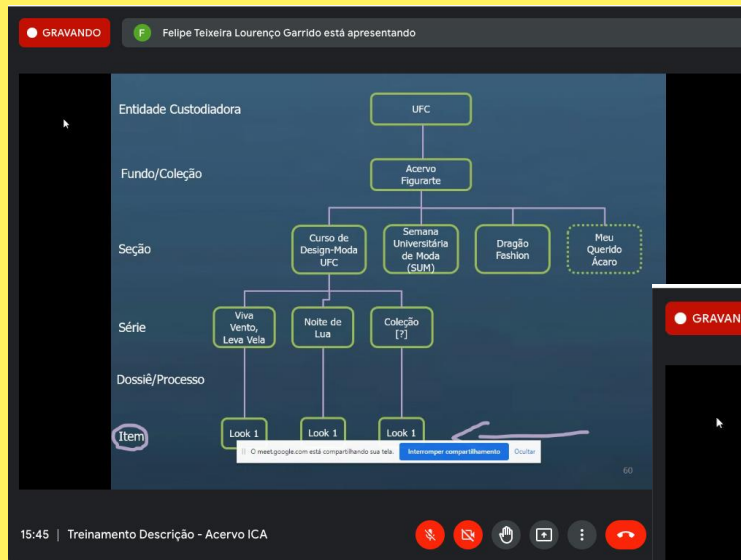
GRAVANDO

F Felipe Teixeira Lourenço Garrido está apresentando

Entidade Custodiadora

UFC

Fundo/Coleção

Acervo Figurarte

Seção

Curso de Design-Moda UFC

Semana Universitária de Moda (SUM)

Dragão Fashion

Meu Querido Ácaro

Série

Viva Vento, Leva Vela

Noite de Lua

Coleção [?]

Dossiê/Processo

Item

Look 1

Look 1

Look 1

meet.google.com está compartilhando sua tela.

Interromper compartilhamento

Ocultar

60

GRAVAN

15:45 | Treinamento Descrição - Acervo ICA